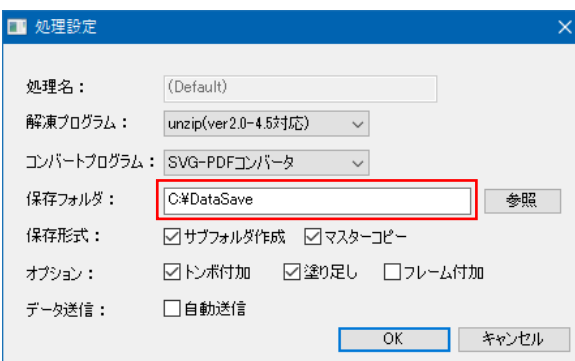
処理設定

処理名： (Default)

解凍プログラム： unzip(ver2.0-4.5対応)

コンバートプログラム： SVG-PDFコンバータ

保存フォルダ： C:¥DataSave 参照

保存形式： ☑サブフォルダ作成 ☑マスターコピー

オプション： ☑トンボ付加 ☑塗り足し ☐フレーム付加

データ送信： ☐自動送信

OK キャンセル